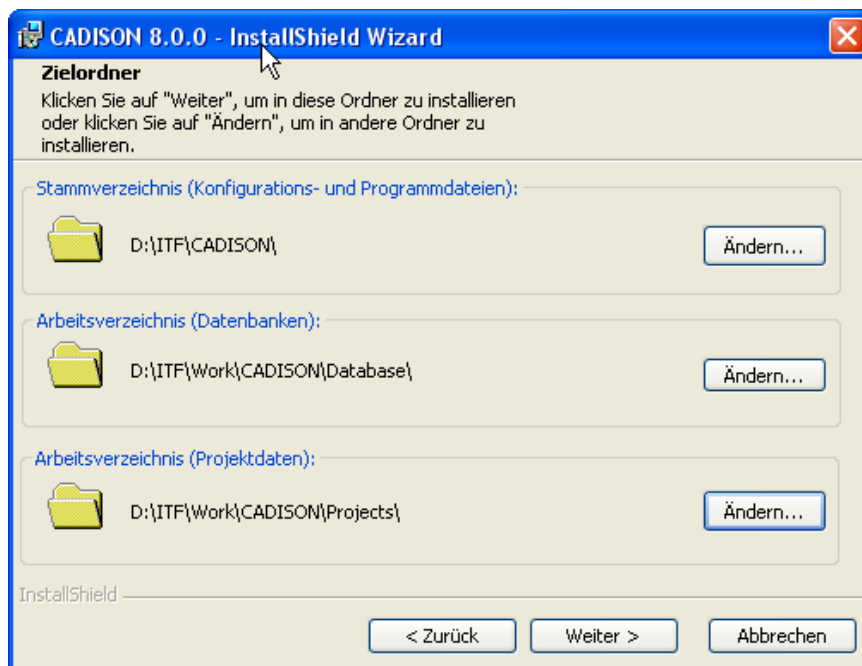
CADISON 8.0.0 - InstallShield Wizard

Zielordner
Klicken Sie auf "Weiter", um in diese Ordner zu installieren oder klicken Sie auf "Ändern", um in andere Ordner zu installieren.

Stammverzeichnis (Konfigurations- und Programmdateien):
D:\ITF\CADISON\
Ändern...

Arbeitsverzeichnis (Datenbanken):
D:\ITF\Work\CADISON\Database\
Ändern...

Arbeitsverzeichnis (Projektdaten):
D:\ITF\Work\CADISON\Projects\
Ändern...

InstallShield
< Zurück
Weiter >
Abbrechen